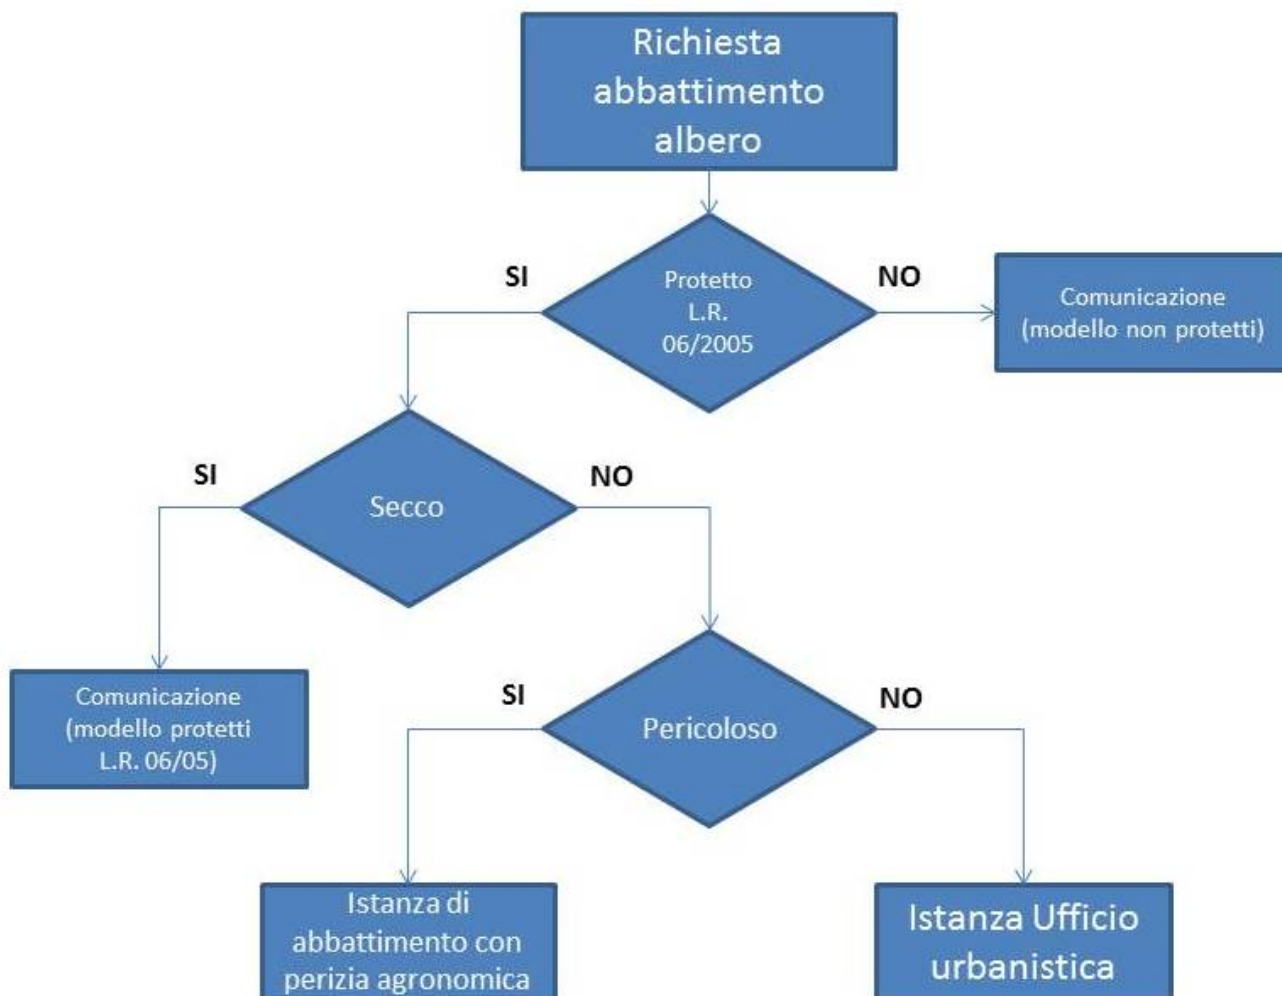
Richiesta abbattimento albero

SI

Protetto L.R. 06/2005

NO

Comunicazione (modello non protetti)

SI

Secco

NO

Comunicazione (modello protetti L.R. 06/05)

SI

Pericoloso

NO

Istanza di abbattimento con perizia agronomica

Istanza Ufficio urbanistica